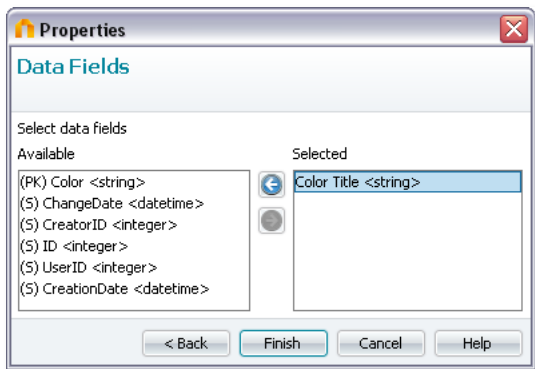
Properties

Data Fields

Select data fields

Available

(PK) Color <string>
(S) ChangeDate <datetime>
(S) CreatorID <integer>
(S) ID <integer>
(S) UserID <integer>
(S) CreationDate <datetime>

Selected

Color Title <string>

< Back | Finish | Cancel | Help